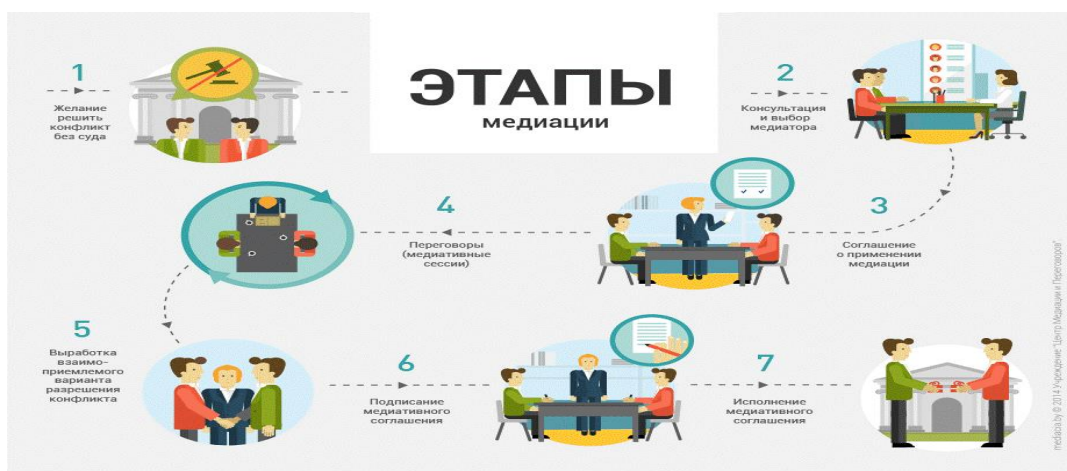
ЭТАПЫ
медиации

1
Желание решить конфликт без суда

2
Консультация и выбор медиатора

3
Соглашение о применении медиации

4
Переговоры (медиативные сессии)

5
Выработка взаимоприемлемого варианта разрешения конфликта

6
Подписание медиативного соглашения

7
Исполнение медиативного соглашения

mediator.by © 2014 Учреждение "Центр Медиации и Переговоров"